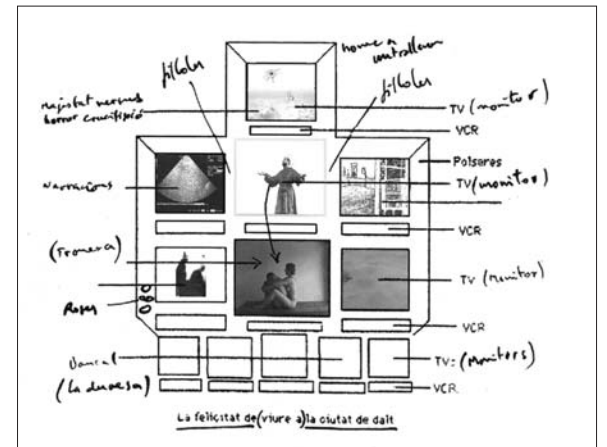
home a entrellum

fiblola

fiblola

majestat necrosada horror crucifixió

TV (monitor)

VCR

Polseres

Narracions

TV (monitor)

VCR

(Tronera)

TV (monitor)

Rosa

VCR

Vomeral

(la duquesa)

TV: (Monitors)

VCR

La felicitat de (viure a) la ciutat de dalt